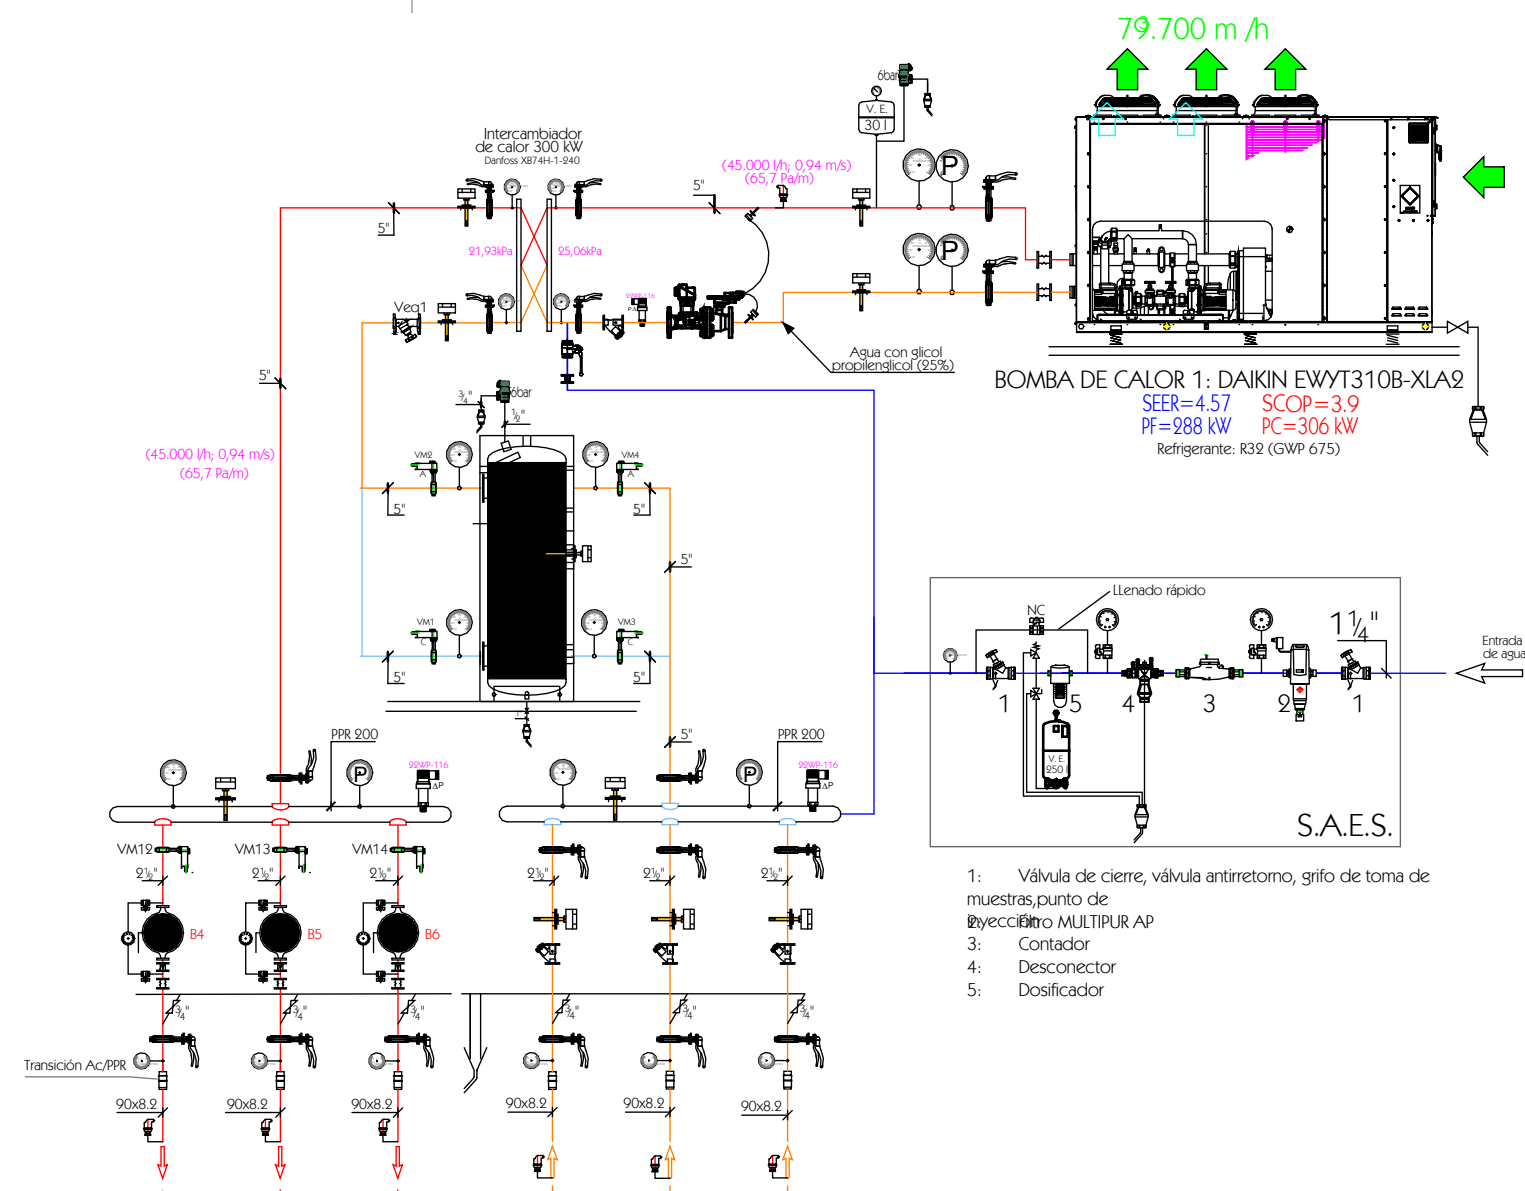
79.700 m³/h

6bar
V. E.
30 l

Intercambiador de calor 300 kW
Danfoss XB74H-1-240

(45.000 l/h; 0,94 m/s)
(65,7 Pa/m)

5"
5"
21,93kPa
25,06kPa
Vea1
22WP-116
P
P

Agua con glicol propilenglicol (25%)

BOMBA DE CALOR 1: DAIKIN EWYT310B-XLA2
SEER=4.57
SCOP=3.9
PF=288 kW
PC=306 kW
Refrigerante: R32 (GWP 675)

5"
(45.000 l/h; 0,94 m/s)
(65,7 Pa/m)

¾"
6bar
½"
VM2
VM4
5"
5"
5"
VM1
VM3
5"
5"

LLenado rápido
NC
1¼"
Entrada de agua
1
5
4
3
2
1
V. E.
250
S.A.E.S.

PPR 200
PPR 200
5"
22WP-116
22WP-116
P
P

VM12
VM13
VM14
2½"
2½"
2½"
2½"
2½"
2½"
B4
B5
B6
¾"
¾"
¾"
¾"
¾"
¾"
Transición Ac/PPR
90x8.2
90x8.2
90x8.2
90x8.2
90x8.2
90x8.2

1: Válvula de cierre, válvula antirretorno, grifo de toma de muestras,punto de inyección
2: Filtro MULTIPUR AP
3: Contador
4: Desconector
5: Dosificador